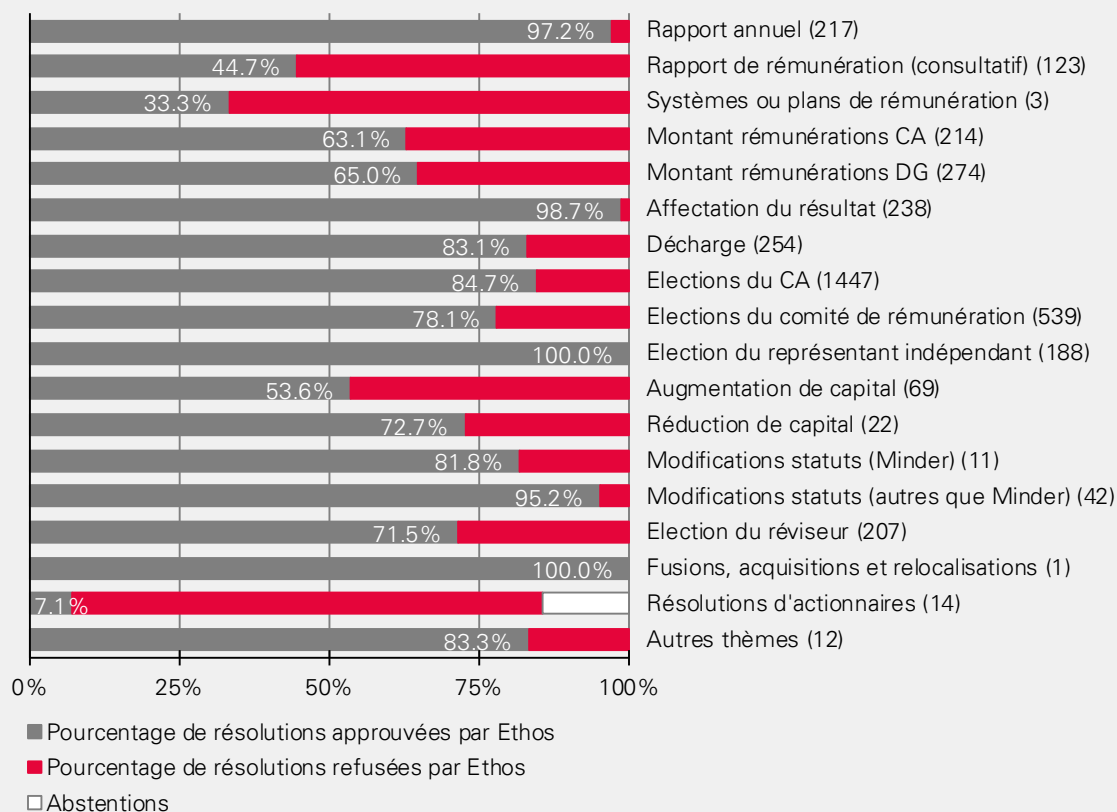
97.2% Rapport annuel (217)
44.7% Rapport de rémunération (consultatif) (123)
33.3% Systèmes ou plans de rémunération (3)
63.1% Montant rémunérations CA (214)
65.0% Montant rémunérations DG (274)
98.7% Affectation du résultat (238)
83.1% Décharge (254)
84.7% Elections du CA (1447)
78.1% Elections du comité de rémunération (539)
100.0% Election du représentant indépendant (188)
53.6% Augmentation de capital (69)
72.7% Réduction de capital (22)
81.8% Modifications statuts (Minder) (11)
95.2% Modifications statuts (autres que Minder) (42)
71.5% Election du réviseur (207)
100.0% Fusions, acquisitions et relocalisations (1)
7.1% Résolutions d'actionnaires (14)
83.3% Autres thèmes (12)

0% 25% 50% 75% 100%

Pourcentage de résolutions approuvées par Ethos
Pourcentage de résolutions refusées par Ethos
Abstentions